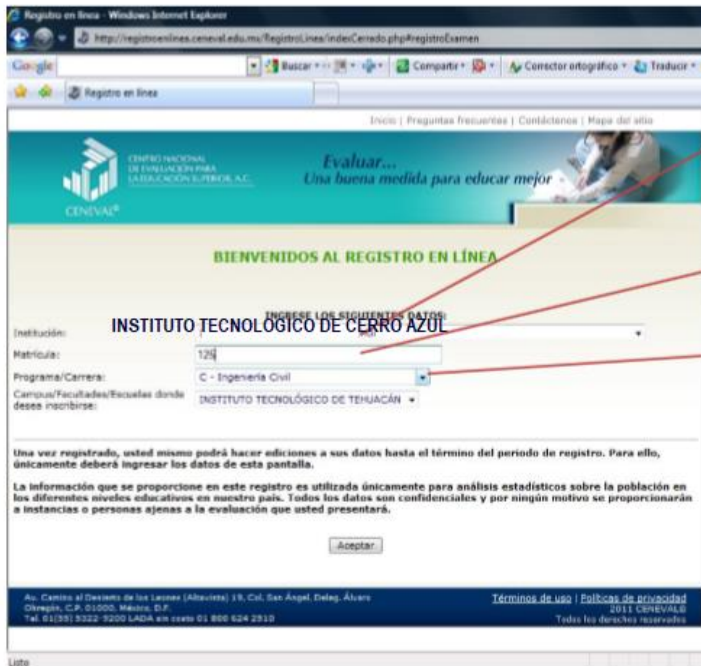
Registro en línea - Windows Internet Explorer

http://registroenlinea.ceneval.edu.mx/RegistroLinea/indexCerrado.php#registroExamen

Google

Buscar · Compartir · Corrector ortográfico · Traducir ·

Registro en línea

Inicio | Preguntas frecuentes | Contáctenos | Mapa del sitio

CENTRO NACIONAL DE EVALUACIÓN PARA LA EDUCACIÓN SUPERIOR, A.C.

CENEVAL®

Evaluar... Una buena medida para educar mejor

BIENVENIDOS AL REGISTRO EN LÍNEA

INGRESE LOS SIGUIENTES DATOS:

Institución: INSTITUTO TECNOLÓGICO DE CERRO AZUL

Matrícula: 125

Programa/Carrera: C - Ingeniería Civil

Campus/Facultades/Escuelas donde desea inscribirse: INSTITUTO TECNOLÓGICO DE TEHUACÁN

Una vez registrado, usted mismo podrá hacer ediciones a sus datos hasta el término del periodo de registro. Para ello, únicamente deberá ingresar los datos de esta pantalla.

La información que se proporcione en este registro es utilizada únicamente para análisis estadísticos sobre la población en los diferentes niveles educativos en nuestro país. Todos los datos son confidenciales y por ningún motivo se proporcionarán a instancias o personas ajenas a la evaluación que usted presentará.

Aceptar

Av. Camino al Desierto de los Leones (Altavista) 19, Col. San Ángel, Deleg. Álvaro Obregón, C.P. 01000, México, D.F.
Tel. 01(55) 5322-9200 LADA sin costo 01 800 624 2510

Términos de uso | Políticas de privacidad
2011 CENEVAL®
Todos los derechos reservados

Listo